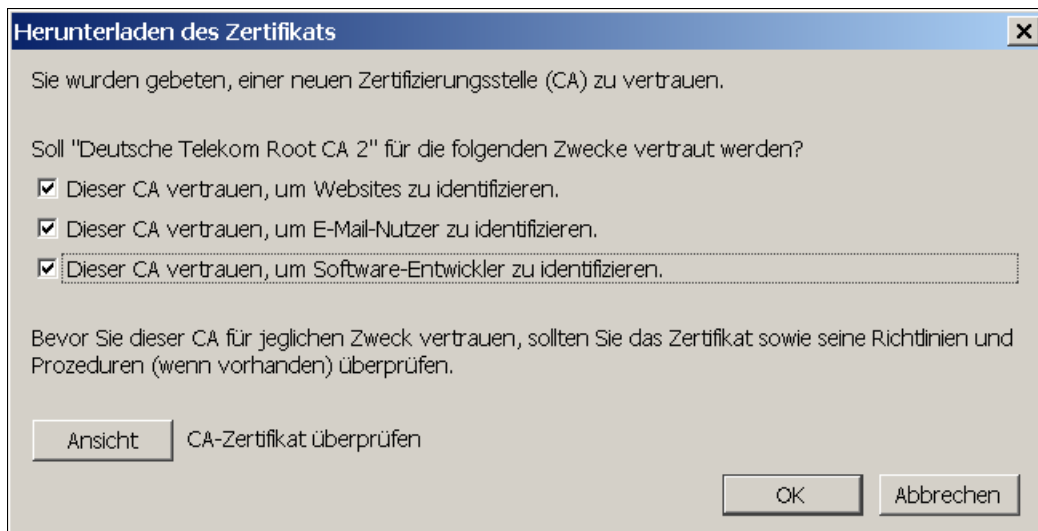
Herunterladen des Zertifikats

Sie wurden gebeten, einer neuen Zertifizierungsstelle (CA) zu vertrauen.

Soll "Deutsche Telekom Root CA 2" für die folgenden Zwecke vertraut werden?

☑ Dieser CA vertrauen, um Websites zu identifizieren.

☑ Dieser CA vertrauen, um E-Mail-Nutzer zu identifizieren.

☑ Dieser CA vertrauen, um Software-Entwickler zu identifizieren.

Bevor Sie dieser CA für jeglichen Zweck vertrauen, sollten Sie das Zertifikat sowie seine Richtlinien und Prozeduren (wenn vorhanden) überprüfen.

Ansicht CA-Zertifikat überprüfen

OK Abbrechen